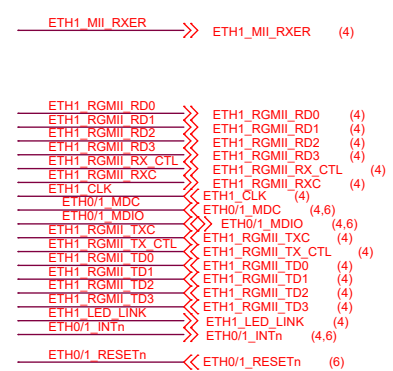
ETH1_MII_RXER
ETH1_MII_RXER (4)

ETH1_RGMII_RD0
ETH1_RGMII_RD1
ETH1_RGMII_RD2
ETH1_RGMII_RD3
ETH1_RGMII_RX_CTL
ETH1_RGMII_RXC
ETH1_CLK
ETH0/1_MDC
ETH0/1_MDIO
ETH1_RGMII_TXC
ETH1_RGMII_TX_CTL
ETH1_RGMII_TD0
ETH1_RGMII_TD1
ETH1_RGMII_TD2
ETH1_RGMII_TD3
ETH1_LED_LINK
ETH0/1_INTn

ETH1_RGMII_RD0 (4)
ETH1_RGMII_RD1 (4)
ETH1_RGMII_RD2 (4)
ETH1_RGMII_RD3 (4)
ETH1_RGMII_RX_CTL (4)
ETH1_RGMII_RXC (4)
ETH1_CLK (4)
ETH0/1_MDC (4,6)
ETH0/1_MDIO (4,6)
ETH1_RGMII_TXC (4)
ETH1_RGMII_TX_CTL (4)
ETH1_RGMII_TD0 (4)
ETH1_RGMII_TD1 (4)
ETH1_RGMII_TD2 (4)
ETH1_RGMII_TD3 (4)
ETH1_LED_LINK (4)
ETH0/1_INTn (4,6)

ETH0/1_RESETn
ETH0/1_RESETn (6)